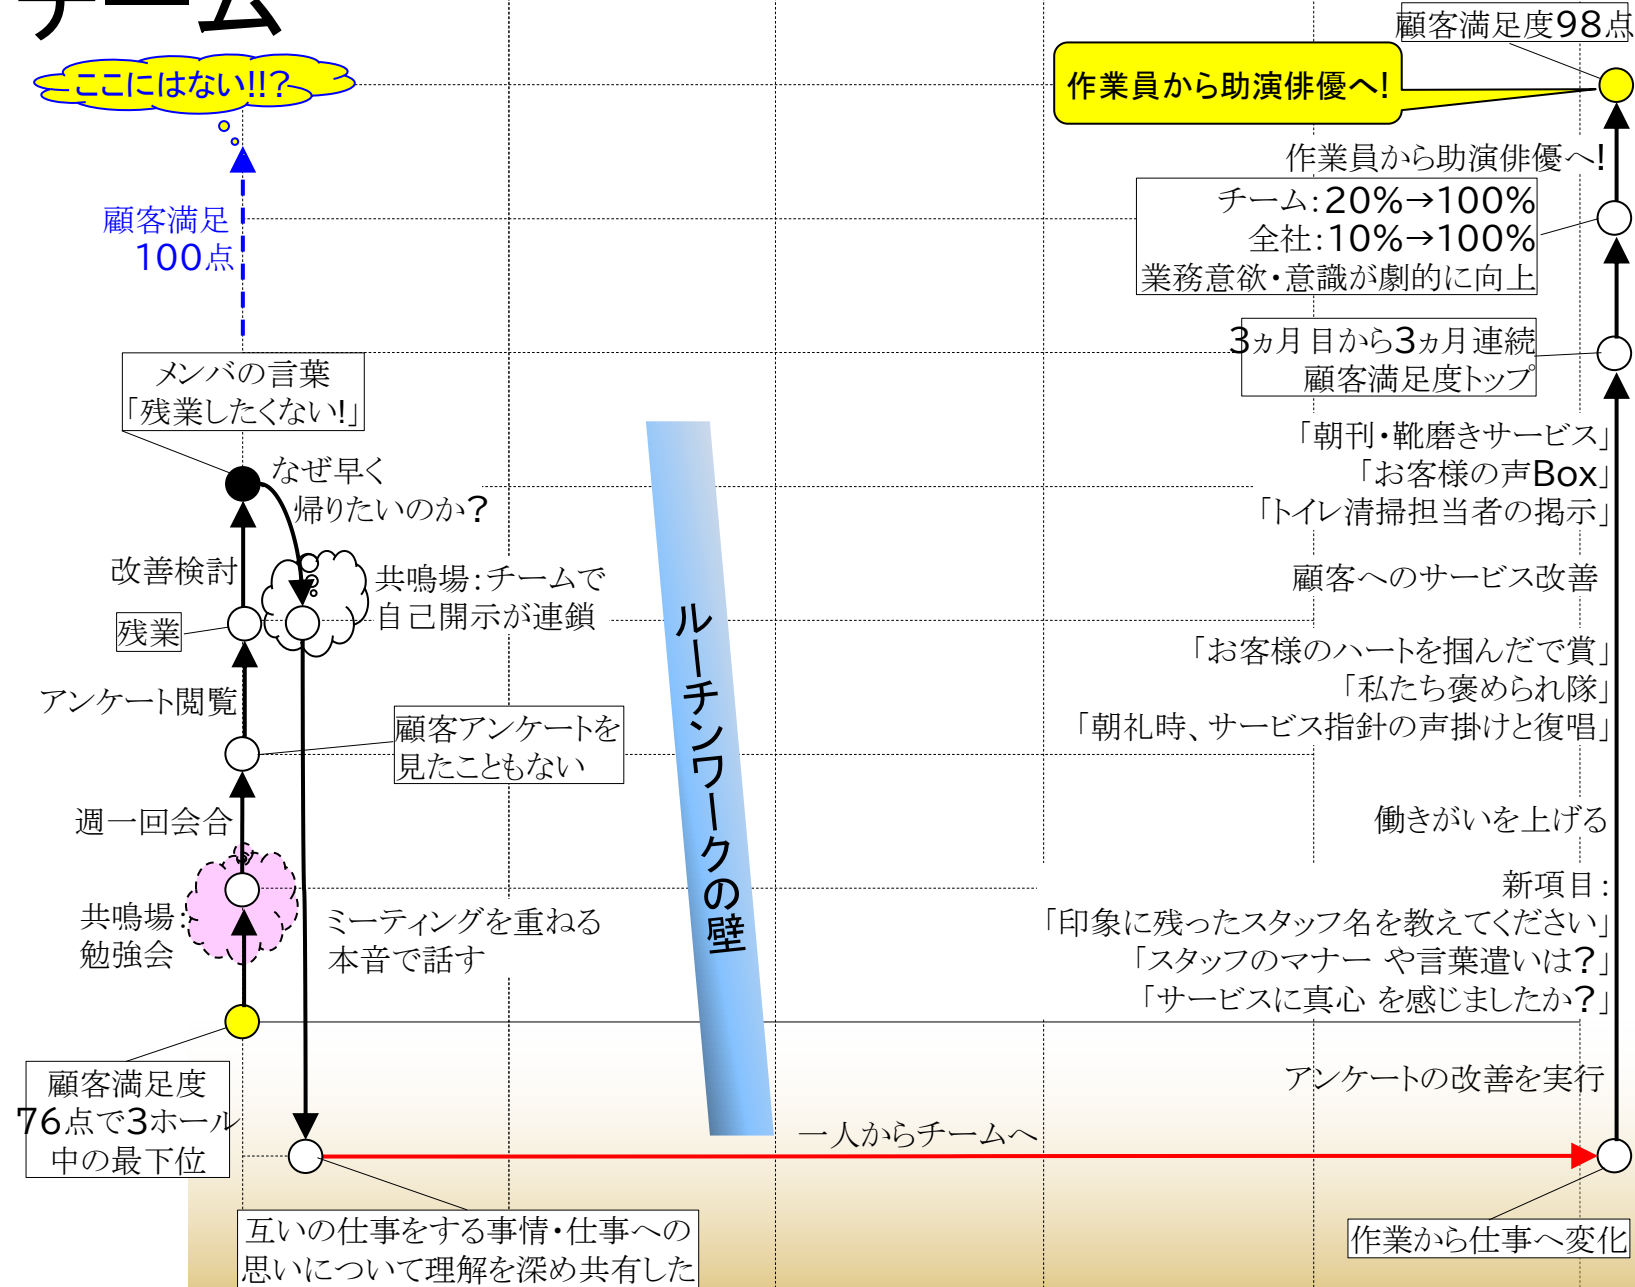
チーム

ここにはない!!?

顧客満足
100点

メンバの言葉
「残業したくない!」

なぜ早く
帰りたいのか?

改善検討

共鳴場:チームで
自己開示が連鎖

残業

アンケート閲覧

顧客アンケートを
見たこともない

週一回会合

共鳴場:
勉強会

ミーティングを重ねる
本音で話す

顧客満足度
76点で3ホール
中の最下位

互いの仕事をする事情・仕事への
思いについて理解を深め共有した

ルーチンワークの壁

一人からチームへ

顧客満足度98点

作業員から助演俳優へ!

作業員から助演俳優へ!

チーム:20%→100%
全社:10%→100%
業務意欲・意識が劇的に向上

3ヵ月目から3ヵ月連続
顧客満足度トップ

「朝刊・靴磨きサービス」
「お客様の声Box」
「トイレ清掃担当者の掲示」

顧客へのサービス改善

「お客様のハートを掴んだで賞」
「私たち褒められ隊」
「朝礼時、サービス指針の声掛けと復唱」

働きがいを上げる

新項目:
「印象に残ったスタッフ名を教えてください」
「スタッフのマナー や言葉遣いは?」
「サービスに真心 を感じましたか?」

アンケートの改善を実行

作業から仕事へ変化